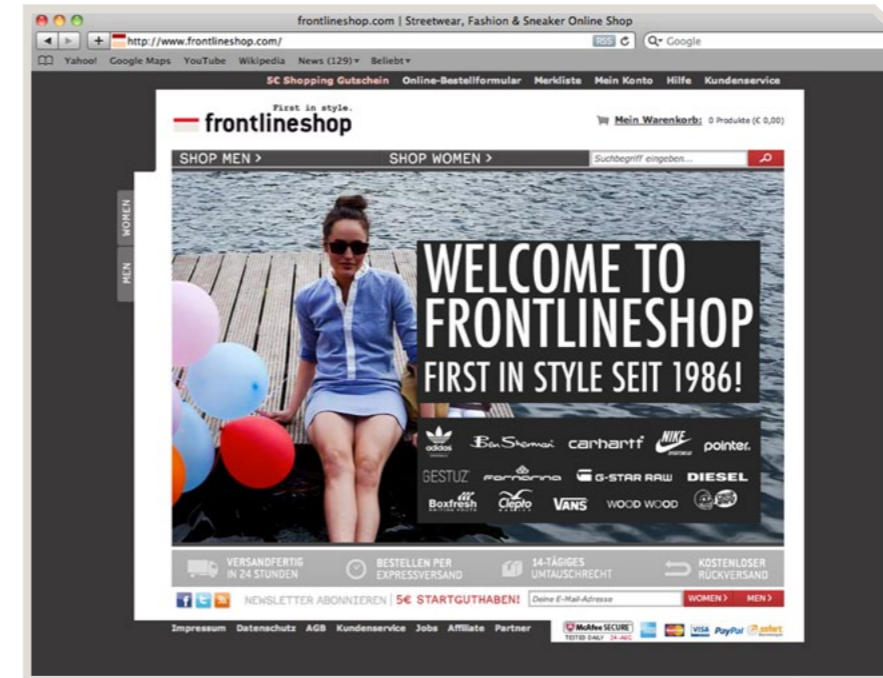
frontlineshop.com | Streetwear, Fashion & Sneaker Online Shop

http://www.frontlineshop.com/

RSS

Google

Yahoo! Google Maps YouTube Wikipedia News (129) Beliebt

5€ Shopping Gutschein Online-Bestellformular Merkliste Mein Konto Hilfe Kundenservice

First in style.

frontlineshop

Mein Warenkorb: 0 Produkte (€ 0,00)

SHOP MEN >

SHOP WOMEN >

Suchbegriff eingeben...

WOMEN

MEN

WELCOME TO FRONTLINESHOP

FIRST IN STYLE SEIT 1986!

adidas

Ben Sherman

carhartt

NIKE

pointer.

GESTUZ

Fornarina

G-STAR RAW

DIESEL

Boxfresh

Clepto

VANS

WOOD WOOD

VERSANDFERTIG IN 24 STUNDEN

BESTELLEN PER EXPRESSVERSAND

14-TÄGIGES UMTAUSCHRECHT

KOSTENLOSER RÜCKVERSAND

NEWSLETTER ABONNIEREN | 5€ STARTGUTHABEN!

Deine E-Mail-Adresse

WOMEN >

MEN >

Impressum Datenschutz AGB Kundenservice Jobs Affiliate Partner

McAfee SECURE TESTED DAILY 24-AUG

VISA PayPal